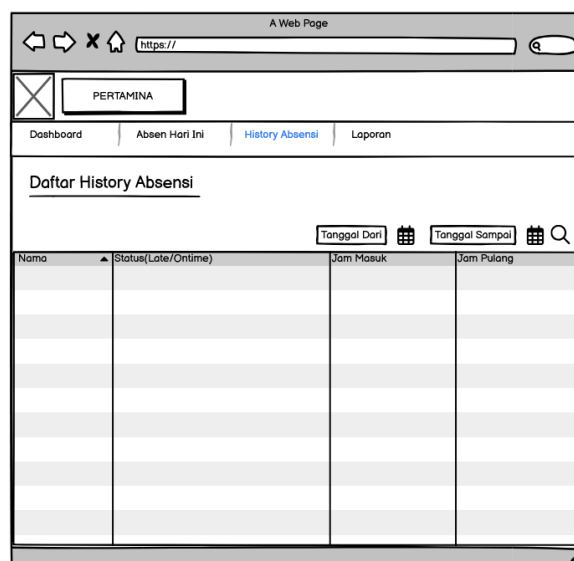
A Web Page

https://

PERTAMINA

Dashboard | Absen Hari Ini | History Absensi | Laporan

Daftar History Absensi

Tanggal Dari

Tanggal Sampai

| Nama ▲ | Status(Late/Ontime) | Jam Masuk | Jam Pulang |
|---|---|---|---|
| | | | |